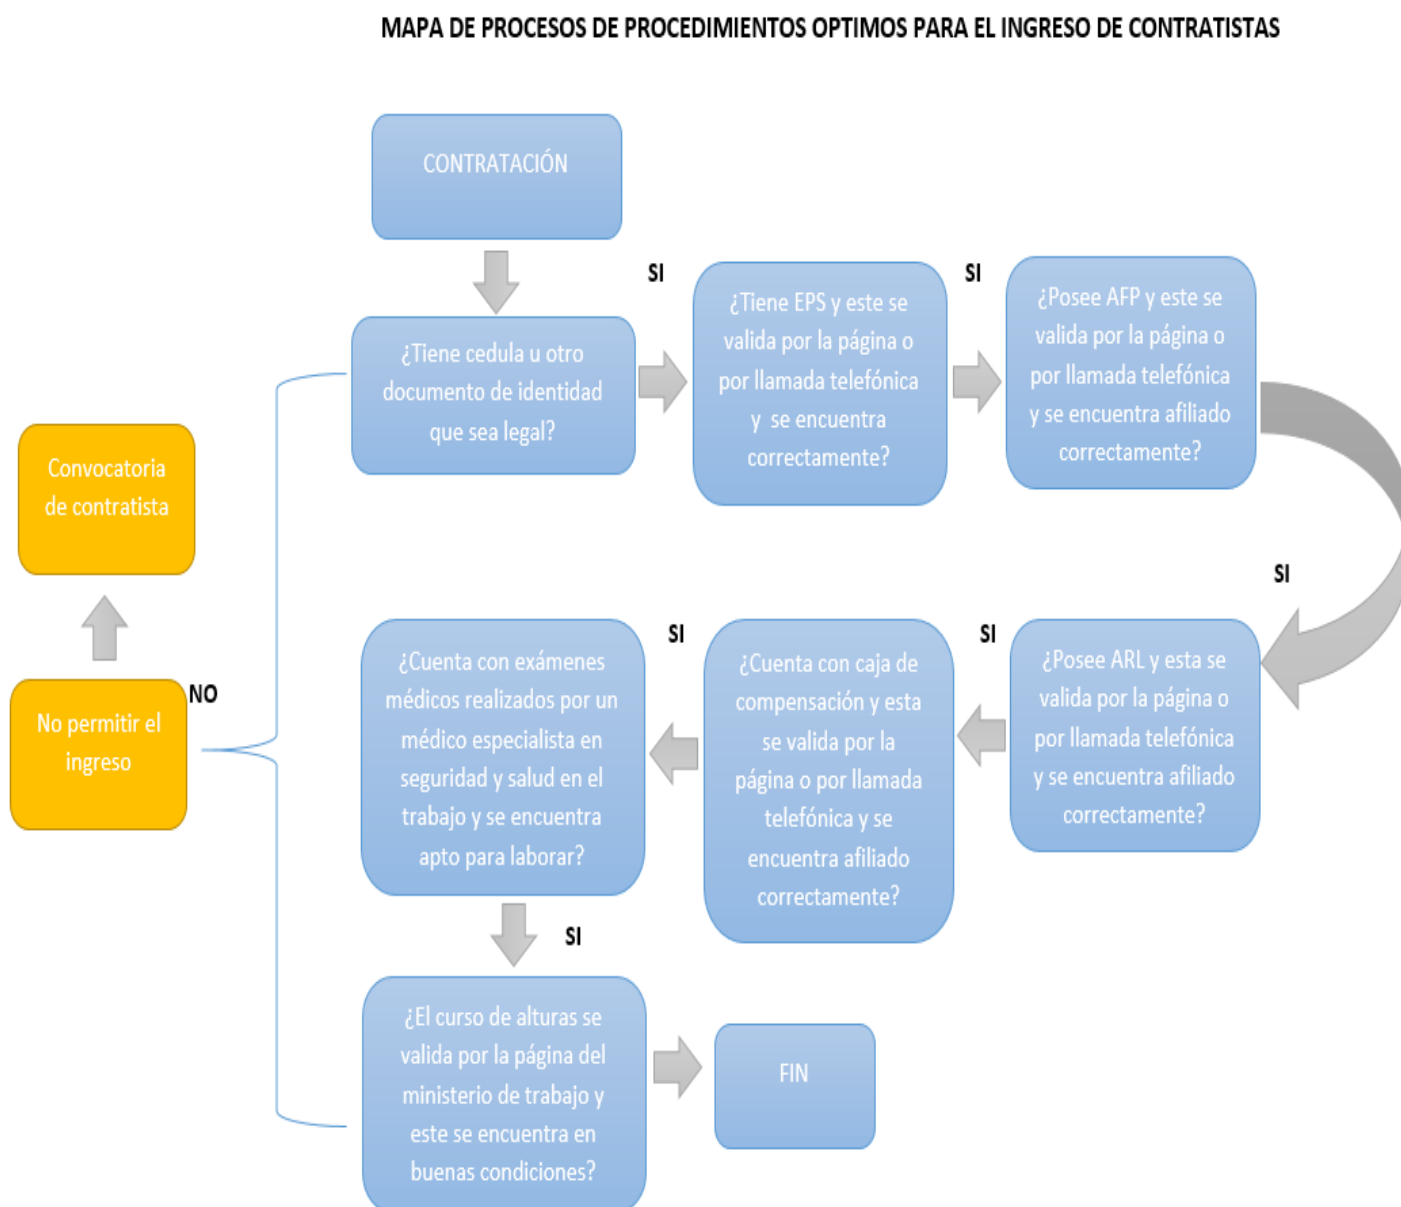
MAPA DE PROCESOS DE PROCEDIMIENTOS OPTIMOS PARA EL INGRESO DE CONTRATISTAS

CONTRATACIÓN

¿Tiene cedula u otro documento de identidad que sea legal?

SI

¿Tiene EPS y este se valida por la página o por llamada telefónica y se encuentra correctamente?

SI

¿Posee AFP y este se valida por la página o por llamada telefónica y se encuentra afiliado correctamente?

SI

¿Posee ARL y esta se valida por la página o por llamada telefónica y se encuentra afiliado correctamente?

SI

¿Cuenta con caja de compensación y esta se valida por la página o por llamada telefónica y se encuentra afiliado correctamente?

SI

¿Cuenta con exámenes médicos realizados por un médico especialista en seguridad y salud en el trabajo y se encuentra apto para laborar?

SI

¿El curso de alturas se valida por la página del ministerio de trabajo y este se encuentra en buenas condiciones?

FIN

NO

No permitir el ingreso

Convocatoria de contratista